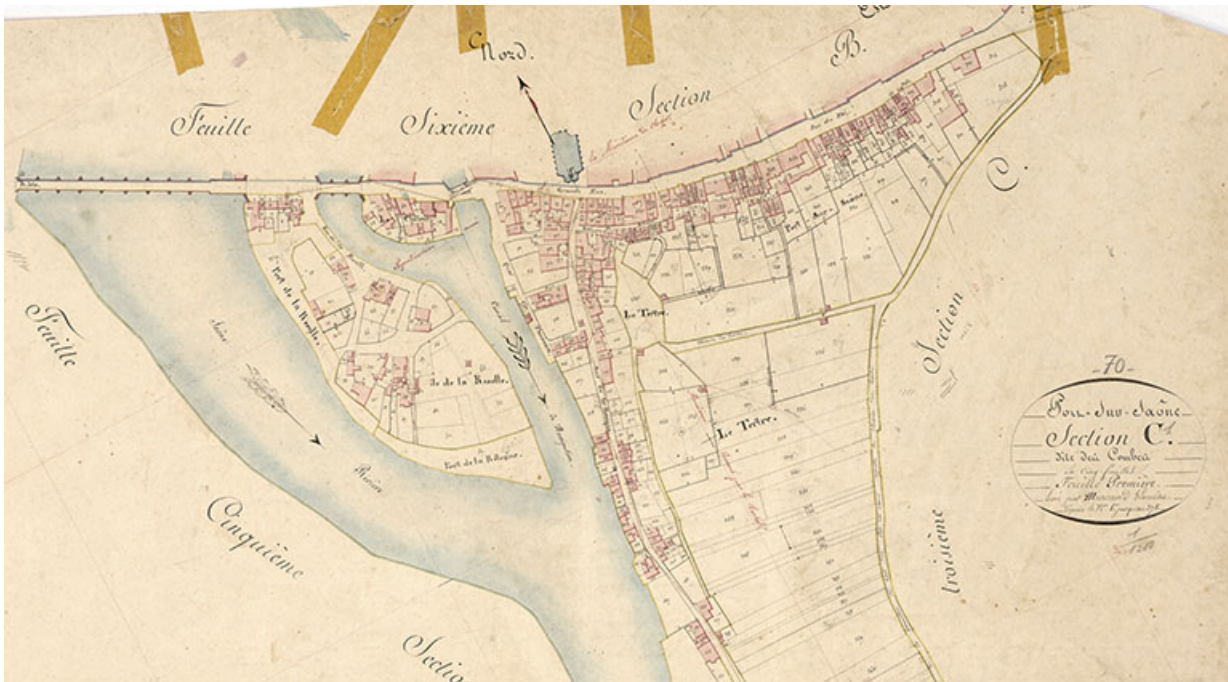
Nord.

Feuille Sixième Section B.

C.

Feuille

Cinquième

Sectio

Section

troisième

Port de la Rondelle

Ile de la Rondelle

Port de la Rigoire

Le Tertre.

Le Tertre.

Port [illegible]

Saône

Rivière

Canal

-70-
Pont-sur-Saône
Section C.$^1$
dite du Coubeu
en cinq feuilles
Feuille Première
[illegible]
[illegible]